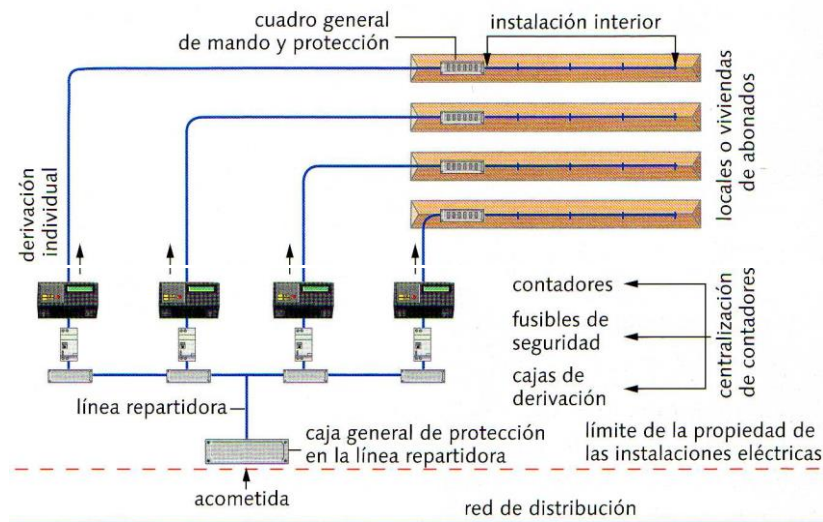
cuadro general de mando y protección

instalación interior

locales o viviendas de abonados

derivación individual

contadores

fusibles de seguridad

cajas de derivación

centralización de contadores

línea repartidora

caja general de protección en la línea repartidora

límite de la propiedad de las instalaciones eléctricas

acometida

red de distribución